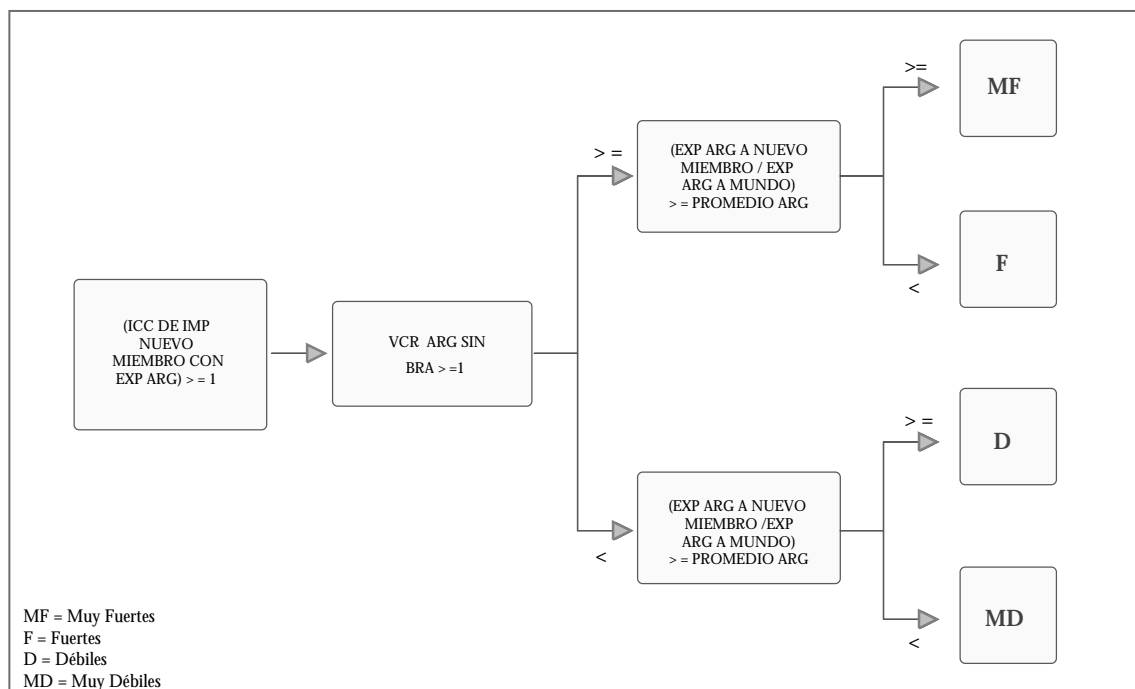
(ICC DE IMP NUEVO MIEMBRO CON EXP ARG) > = 1

VCR ARG SIN BRA > =1

> =

(EXP ARG A NUEVO MIEMBRO / EXP ARG A MUNDO) > = PROMEDIO ARG

>=

MF

<

F

<

(EXP ARG A NUEVO MIEMBRO /EXP ARG A MUNDO) > = PROMEDIO ARG

> =

D

<

MD

MF = Muy Fuertes
F = Fuertes
D = Débiles
MD = Muy Débiles